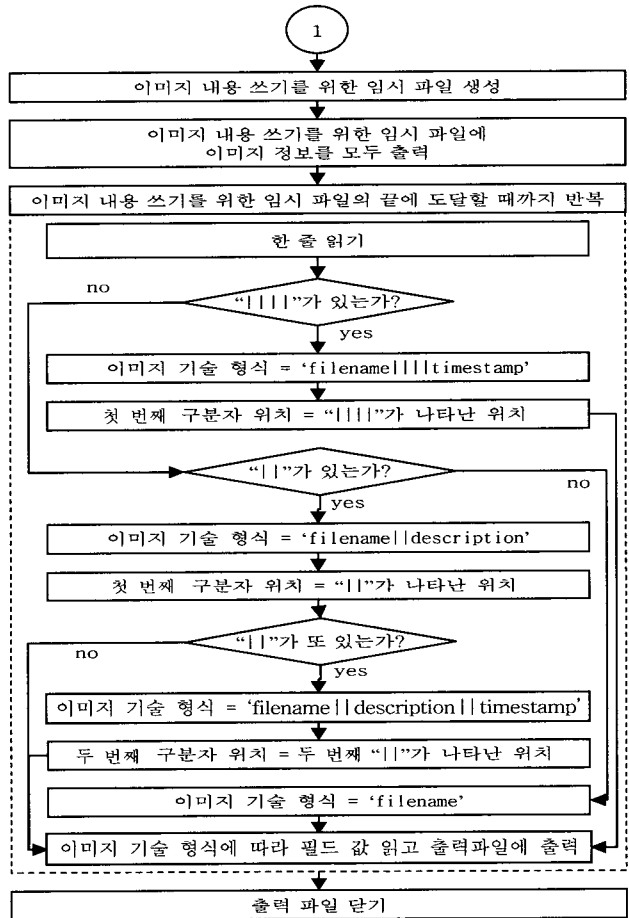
1

이미지 내용 쓰기를 위한 임시 파일 생성

이미지 내용 쓰기를 위한 임시 파일에 이미지 정보를 모두 출력

이미지 내용 쓰기를 위한 임시 파일의 끝에 도달할 때까지 반복

한 줄 읽기

no

"||||"가 있는가?

yes

이미지 기술 형식 = 'filename||||timestamp'

첫 번째 구분자 위치 = "||||"가 나타난 위치

"||"가 있는가?

no

yes

이미지 기술 형식 = 'filename||description'

첫 번째 구분자 위치 = "||"가 나타난 위치

no

"||"가 또 있는가?

yes

이미지 기술 형식 = 'filename||description||timestamp'

두 번째 구분자 위치 = 두 번째 "||"가 나타난 위치

이미지 기술 형식 = 'filename'

이미지 기술 형식에 따라 필드 값 읽고 출력파일에 출력

출력 파일 닫기